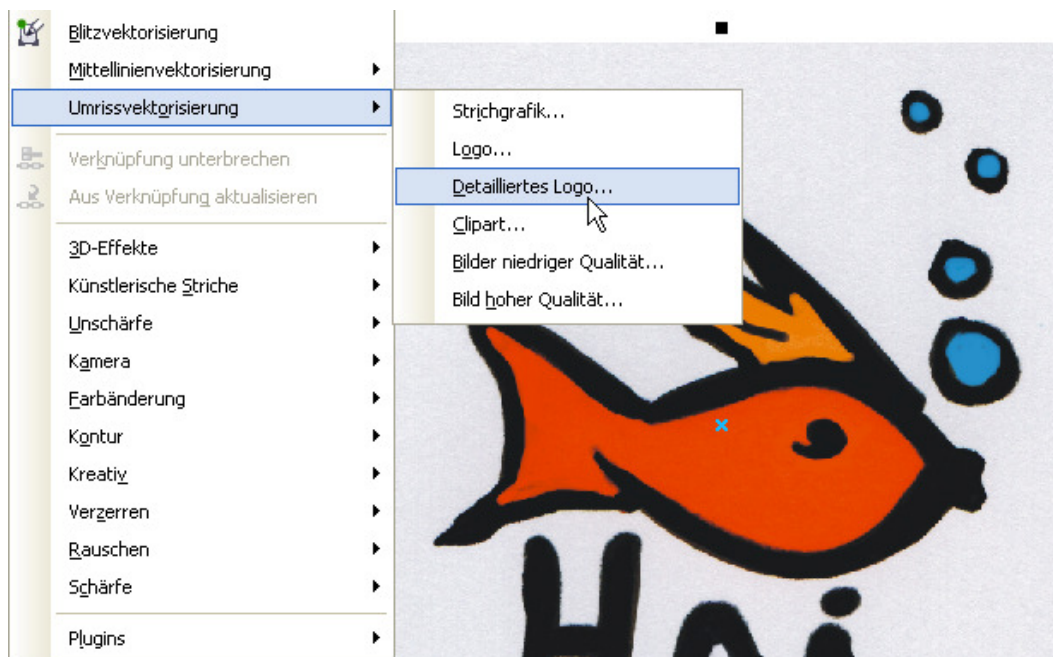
Blitzvektorisierung
Mittellinienvektorisierung
Umrissvektorisierung
Verknüpfung unterbrechen
Aus Verknüpfung aktualisieren
3D-Effekte
Künstlerische Striche
Unschärfe
Kamera
Farbänderung
Kontur
Kreativ
Verzerren
Rauschen
Schärfe
Plugins

Strichgrafik...
Logo...
Detailliertes Logo...
Clipart...
Bilder niedriger Qualität...
Bild hoher Qualität...

Hai